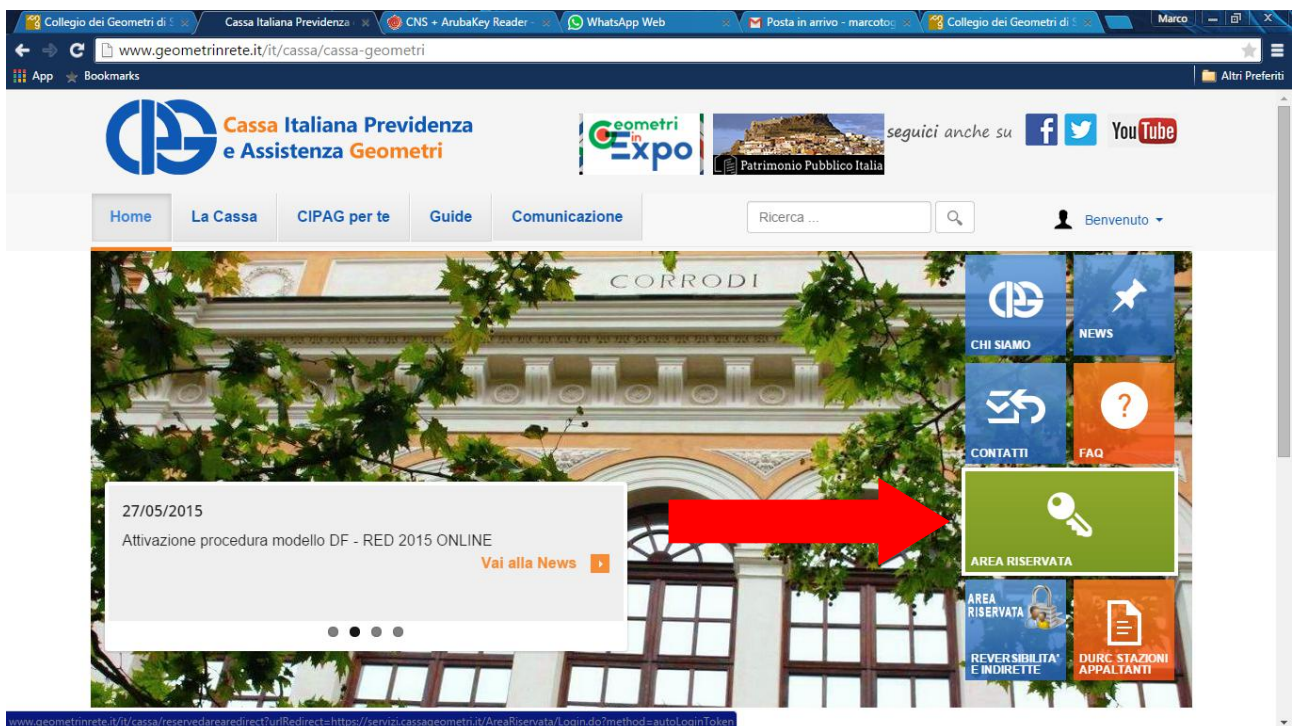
Collegio dei Geometri di S × Cassa Italiana Previdenza × CNS + ArubaKey Reader × WhatsApp Web × Posta in arrivo - marcotog × Collegio dei Geometri di S × Marco

www.geometrinrete.it/it/cassa/cassa-geometri

App Bookmarks Altri Preferiti

Cassa Italiana Previdenza e Assistenza Geometri

Geometri in Expo

Patrimonio Pubblico Italia

seguici anche su

You Tube

Home La Cassa CIPAG per te Guide Comunicazione Ricerca ... Benvenuto

CORRODI

CHI SIAMO

NEWS

CONTATTI

FAQ

27/05/2015

Attivazione procedura modello DF - RED 2015 ONLINE

Vai alla News

AREA RISERVATA

AREA RISERVATA

REVERSIBILITA' E INDIRETTE

DURC STAZIONI APPALTANTI

www.geometrinrete.it/it/cassa/reservedarearedirect?urlRedirect=https://servizi.cassageometri.it/AreaRiservata/Login.do?method=autoLoginToken